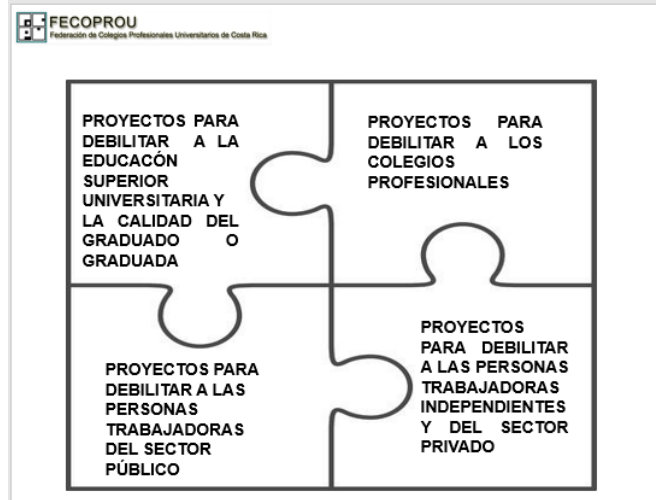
FECOPROU
Federación de Colegios Profesionales Universitarios de Costa Rica

PROYECTOS PARA DEBILITAR A LA EDUCACÓN SUPERIOR UNIVERSITARIA Y LA CALIDAD DEL GRADUADO O GRADUADA

PROYECTOS PARA DEBILITAR A LOS COLEGIOS PROFESIONALES

PROYECTOS PARA DEBILITAR A LAS PERSONAS TRABAJADORAS DEL SECTOR PÚBLICO

PROYECTOS PARA DEBILITAR A LAS PERSONAS TRABAJADORAS INDEPENDIENTES Y DEL SECTOR PRIVADO